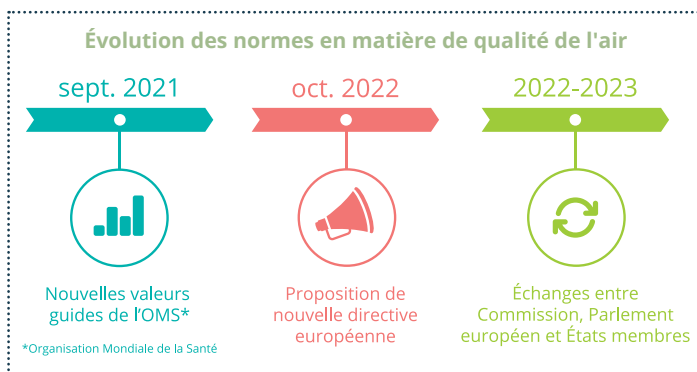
Évolution des normes en matière de qualité de l'air

sept. 2021

Nouvelles valeurs guides de l'OMS*

oct. 2022

Proposition de nouvelle directive européenne

2022-2023

Échanges entre Commission, Parlement européen et États membres

*Organisation Mondiale de la Santé